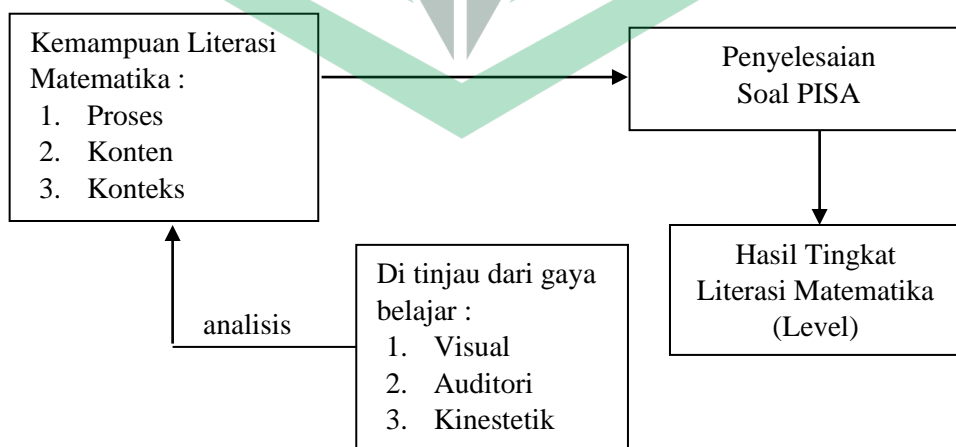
Kemampuan Literasi Matematika :
1. Proses
2. Konten
3. Konteks

Penyelesaian Soal PISA

Hasil Tingkat Literasi Matematika (Level)

analisis

Di tinjau dari gaya belajar :
1. Visual
2. Auditori
3. Kinestetik